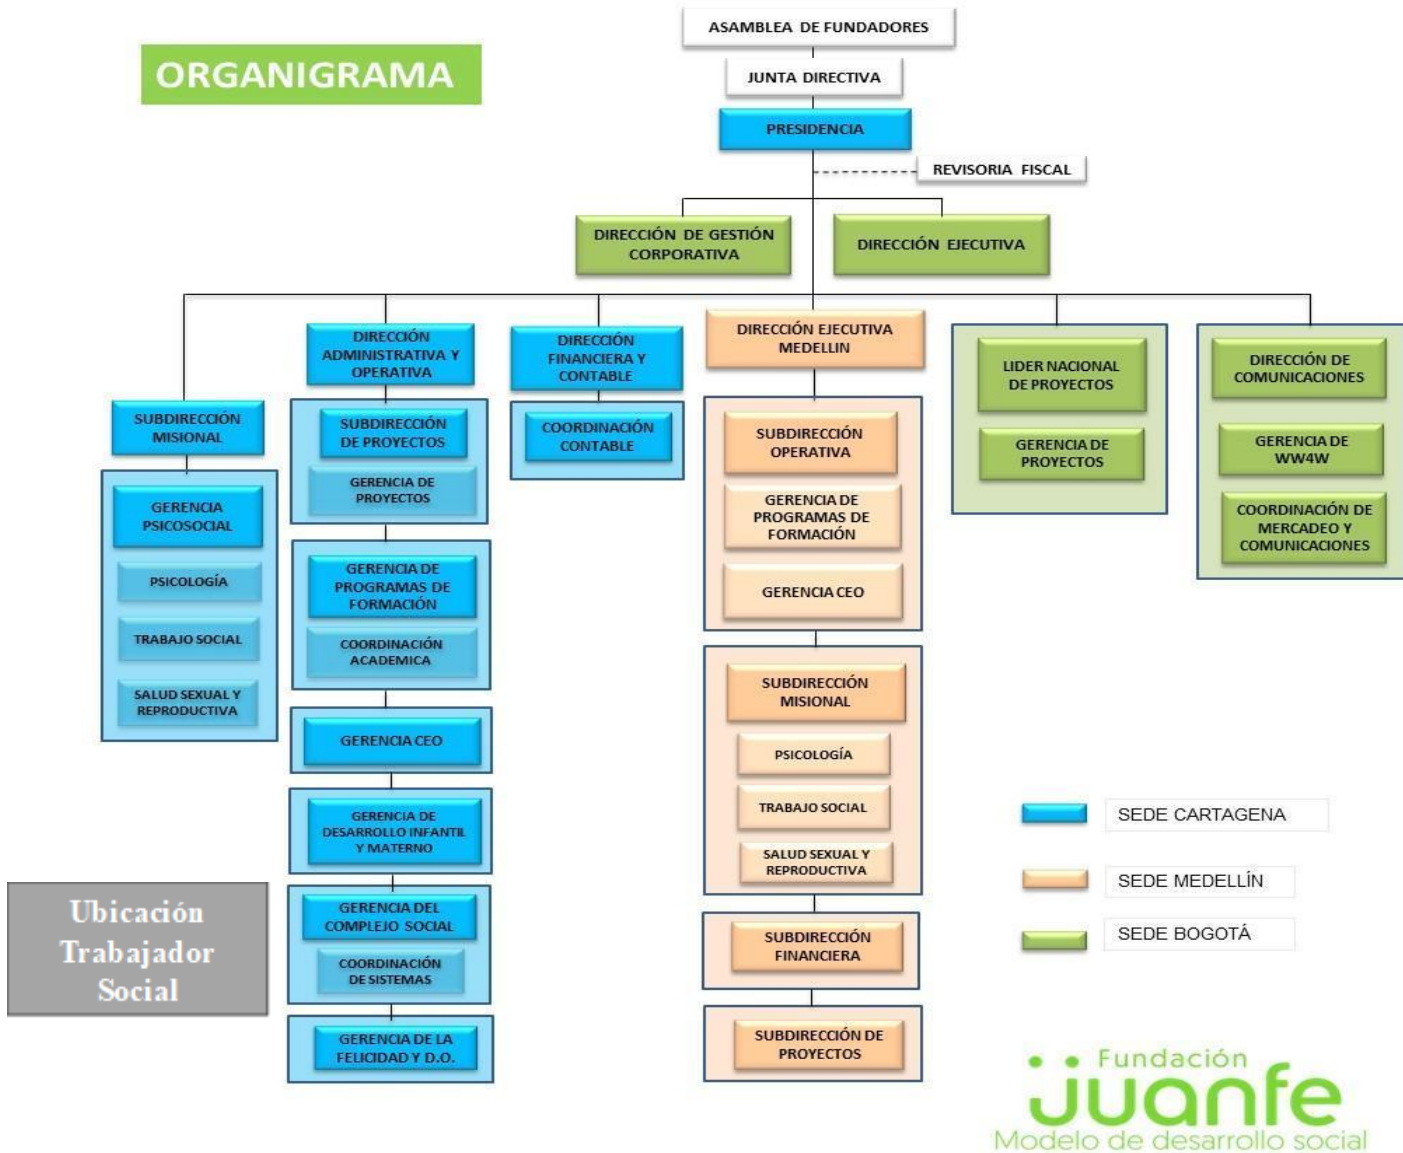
ORGANIGRAMA

ASAMBLEA DE FUNDADORES

JUNTA DIRECTIVA

PRESIDENCIA

REVISORIA FISCAL

DIRECCIÓN DE GESTIÓN CORPORATIVA

DIRECCIÓN EJECUTIVA

SUBDIRECCIÓN MISIONAL

GERENCIA PSICOSOCIAL

PSICOLOGÍA

TRABAJO SOCIAL

SALUD SEXUAL Y REPRODUCTIVA

DIRECCIÓN ADMINISTRATIVA Y OPERATIVA

SUBDIRECCIÓN DE PROYECTOS

GERENCIA DE PROYECTOS

GERENCIA DE PROGRAMAS DE FORMACIÓN

COORDINACIÓN ACADEMICA

GERENCIA CEO

GERENCIA DE DESARROLLO INFANTIL Y MATERNO

GERENCIA DEL COMPLEJO SOCIAL

COORDINACIÓN DE SISTEMAS

GERENCIA DE LA FELICIDAD Y D.O.

DIRECCIÓN FINANCIERA Y CONTABLE

COORDINACIÓN CONTABLE

DIRECCIÓN EJECUTIVA MEDELLIN

SUBDIRECCIÓN OPERATIVA

GERENCIA DE PROGRAMAS DE FORMACIÓN

GERENCIA CEO

SUBDIRECCIÓN MISIONAL

PSICOLOGÍA

TRABAJO SOCIAL

SALUD SEXUAL Y REPRODUCTIVA

SUBDIRECCIÓN FINANCIERA

SUBDIRECCIÓN DE PROYECTOS

LIDER NACIONAL DE PROYECTOS

GERENCIA DE PROYECTOS

DIRECCIÓN DE COMUNICACIONES

GERENCIA DE WW4W

COORDINACIÓN DE MERCADEO Y COMUNICACIONES

SEDE CARTAGENA

SEDE MEDELLÍN

SEDE BOGOTÁ

Ubicación Trabajador Social

Fundación juanfe Modelo de desarrollo social